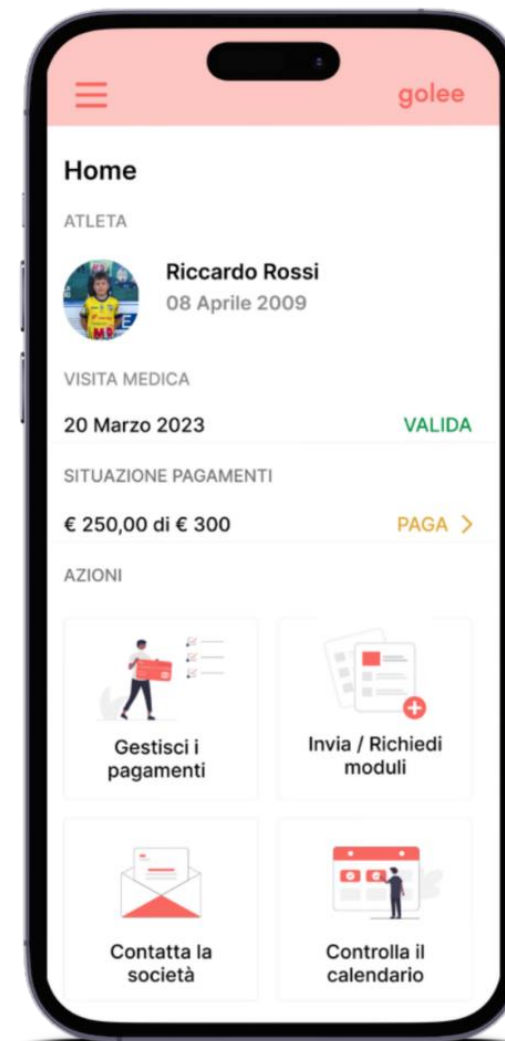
golee

Home

ATLETA

Riccardo Rossi
08 Aprile 2009

VISITA MEDICA

20 Marzo 2023 VALIDA

SITUAZIONE PAGAMENTI

€ 250,00 di € 300 PAGA >

AZIONI

Gestisci i pagamenti

Invia / Richiedi moduli

Contatta la società

Controlla il calendario